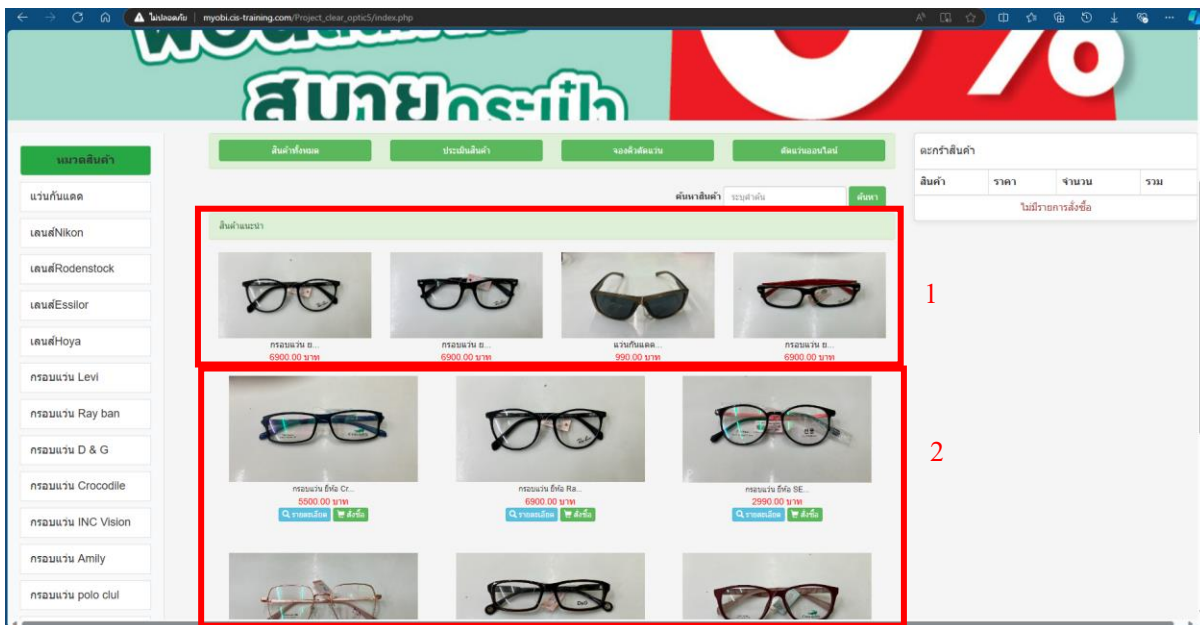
ไม่ปลอดภัย | myobi.cis-training.com/Project_clear_optic5/index.php

สบายกระเป๋า

%

หมวดสินค้า

แว่นกันแดด

เลนส์Nikon

เลนส์Rodenstock

เลนส์Essilor

เลนส์Hoya

กรอบแว่น Levi

กรอบแว่น Ray ban

กรอบแว่น D & G

กรอบแว่น Crocodile

กรอบแว่น INC Vision

กรอบแว่น Amily

กรอบแว่น polo clul

สินค้าทั้งหมด

ประเมินสินค้า

จองคิวตัดแว่น

ตัดแว่นออนไลน์

ค้นหาสินค้า ระบุคำค้น ค้นหา

สินค้าแนะนำ

กรอบแว่น ย...
6900.00 บาท

กรอบแว่น ย...
6900.00 บาท

แว่นกันแดด...
990.00 บาท

กรอบแว่น ย...
6900.00 บาท

1

กรอบแว่น ยี่ห้อ Cr...
5500.00 บาท
รายละเอียด สั่งซื้อ

กรอบแว่น ยี่ห้อ Ra...
6900.00 บาท
รายละเอียด สั่งซื้อ

กรอบแว่น ยี่ห้อ SE...
2990.00 บาท
รายละเอียด สั่งซื้อ

2

ตะกร้าสินค้า

| สินค้า | ราคา | จำนวน | รวม |
|---|---|---|---|
| ไม่มีรายการสั่งซื้อ | | | |